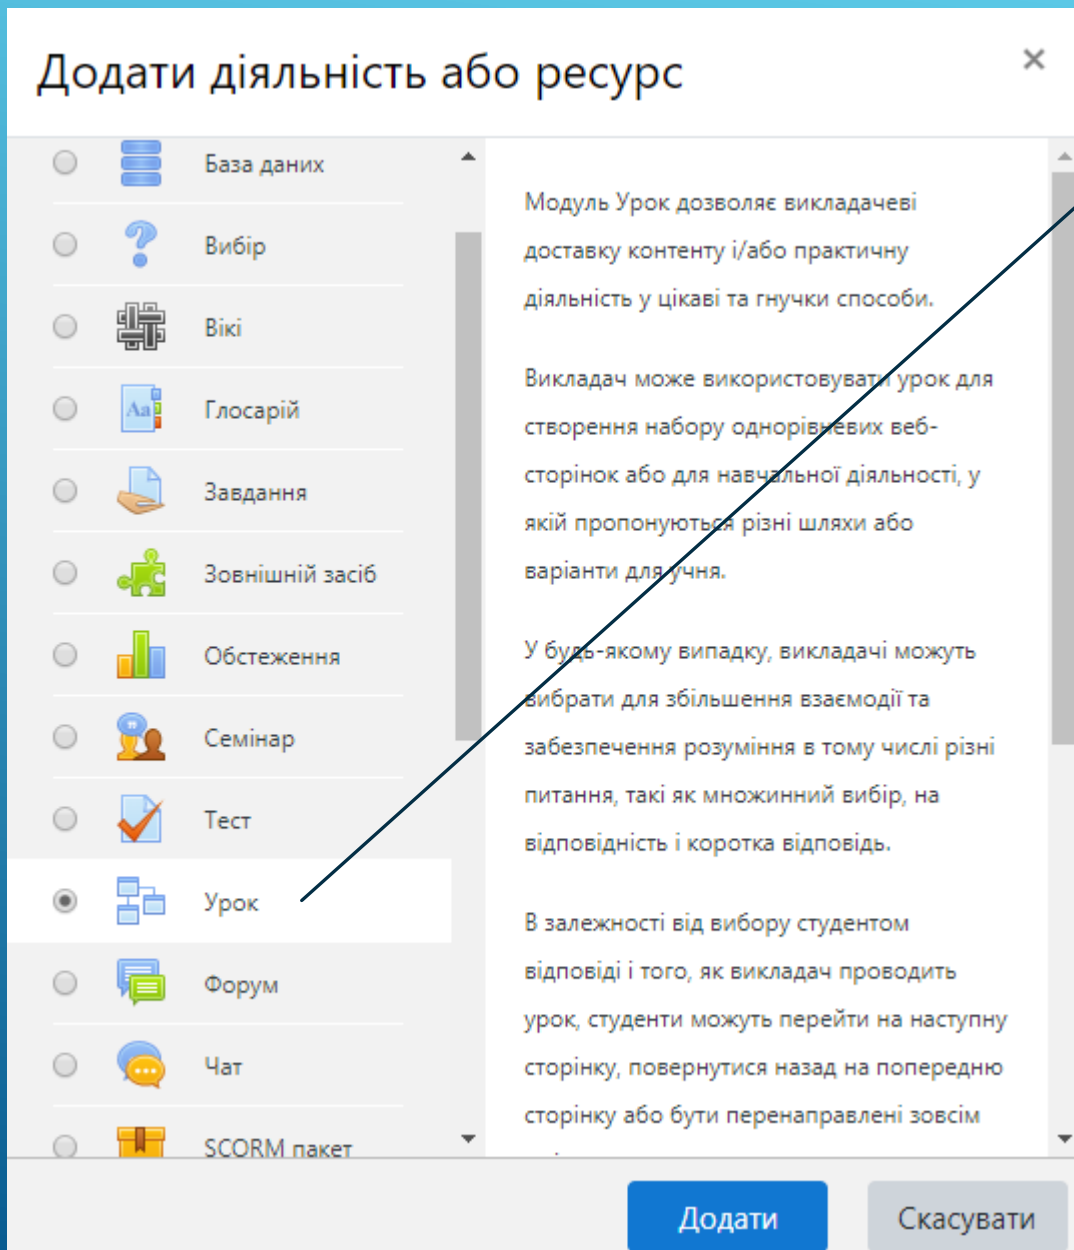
Додати діяльність або ресурс

×

База даних

Вибір

Вікі

Глосарій

Завдання

Зовнішній засіб

Обстеження

Семінар

Тест

Урок

Форум

Чат

SCORM пакет

Модуль Урок дозволяє викладачеві доставку контенту і/або практичну діяльність у цікаві та гнучки способи.

Викладач може використовувати урок для створення набору однорівневих веб-сторінок або для навчальної діяльності, у якій пропонуються різні шляхи або варіанти для учня.

У будь-якому випадку, викладачі можуть вибрати для збільшення взаємодії та забезпечення розуміння в тому числі різні питання, такі як множинний вибір, на відповідність і коротка відповідь.

В залежності від вибору студентом відповіді і того, як викладач проводить урок, студенти можуть перейти на наступну сторінку, повернутися назад на попередню сторінку або бути перенаправлені зовсім

Додати

Скасувати